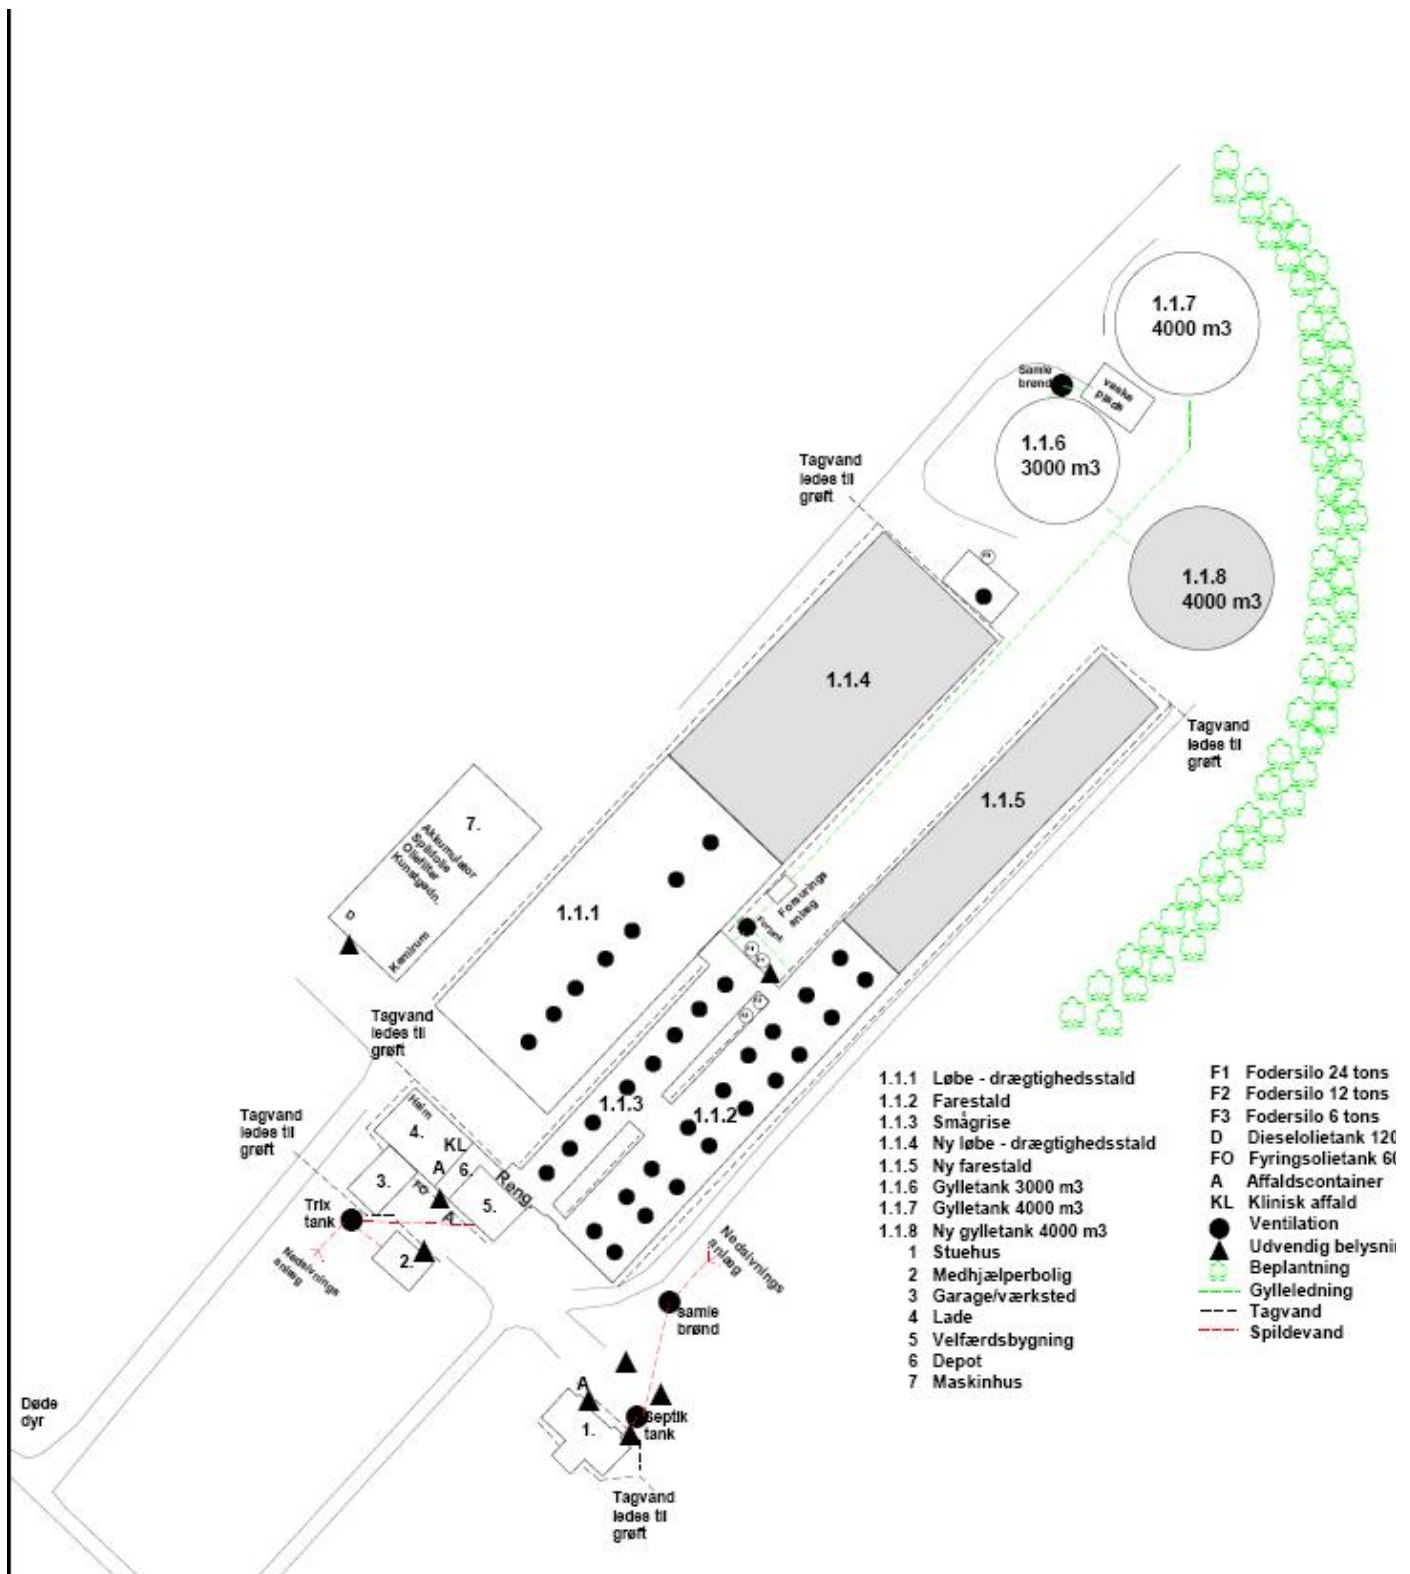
1.1.7
4000 m3

Samle brønd

Vaske plads

1.1.6
3000 m3

Tagvand ledes til grøft

1.1.8
4000 m3

1.1.4

Tagvand ledes til grøft

1.1.5

7.

Akkumulator
Spildolie
Oliefilter
Kunstgødn.

D

Kemirum

1.1.1

Fordervings anlæg

Tagvand ledes til grøft

Tagvand ledes til grøft

Halm

4.

KL

A

6.

3.

FO

Rang

5.

1.1.3

1.1.2

Trix tank

Nedsivnings anlæg

2.

Nedsivnings anlæg

samle brønd

A

1.

Septik tank

Tagvand ledes til grøft

Døde dyr

1.1.1 Løbe - drægtighedsstald
1.1.2 Farestald
1.1.3 Smågrise
1.1.4 Ny løbe - drægtighedsstald
1.1.5 Ny farestald
1.1.6 Gylletank 3000 m3
1.1.7 Gylletank 4000 m3
1.1.8 Ny gylletank 4000 m3
1 Stuehus
2 Medhjælperbolig
3 Garage/værksted
4 Lade
5 Velfærdsbygning
6 Depot
7 Maskinhus

F1 Fodersilo 24 tons
F2 Fodersilo 12 tons
F3 Fodersilo 6 tons
D Dieselolietank 120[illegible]
FO Fyringsolietank 6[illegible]
A Affaldscontainer
KL Klinisk affald
Ventilation
Udvendig belysni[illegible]
Beplantning
Gylleledning
Tagvand
Spildevand